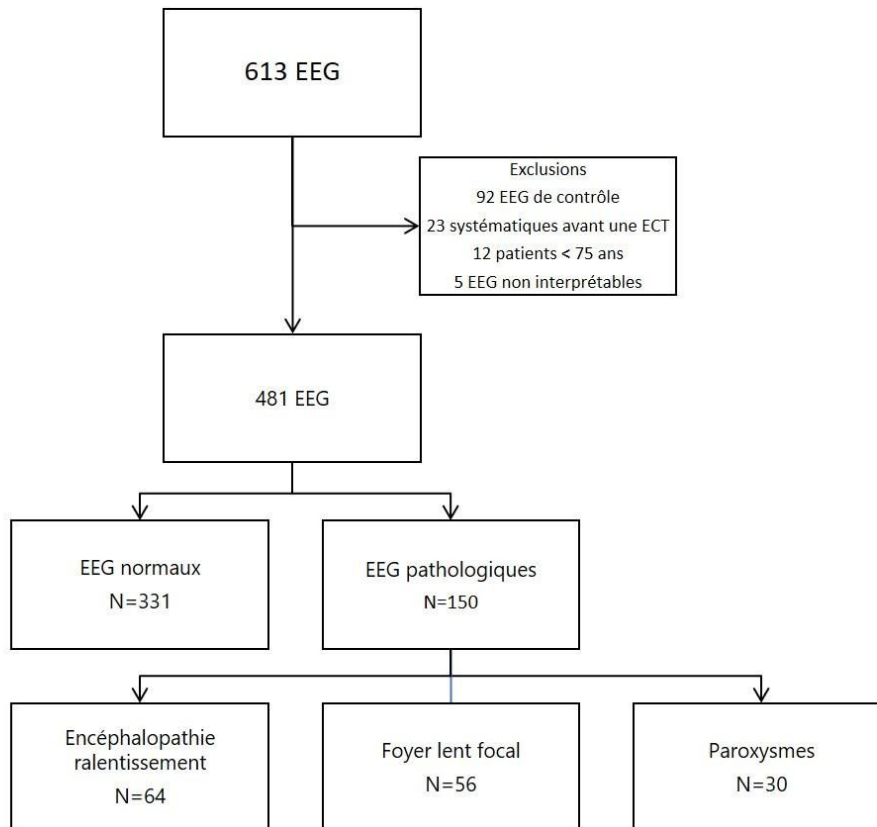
613 EEG

Exclusions
92 EEG de contrôle
23 systématiques avant une ECT
12 patients < 75 ans
5 EEG non interprétables

481 EEG

EEG normaux
N=331

EEG pathologiques
N=150

Encéphalopathie ralentissement
N=64

Foyer lent focal
N=56

Paroxysmes
N=30